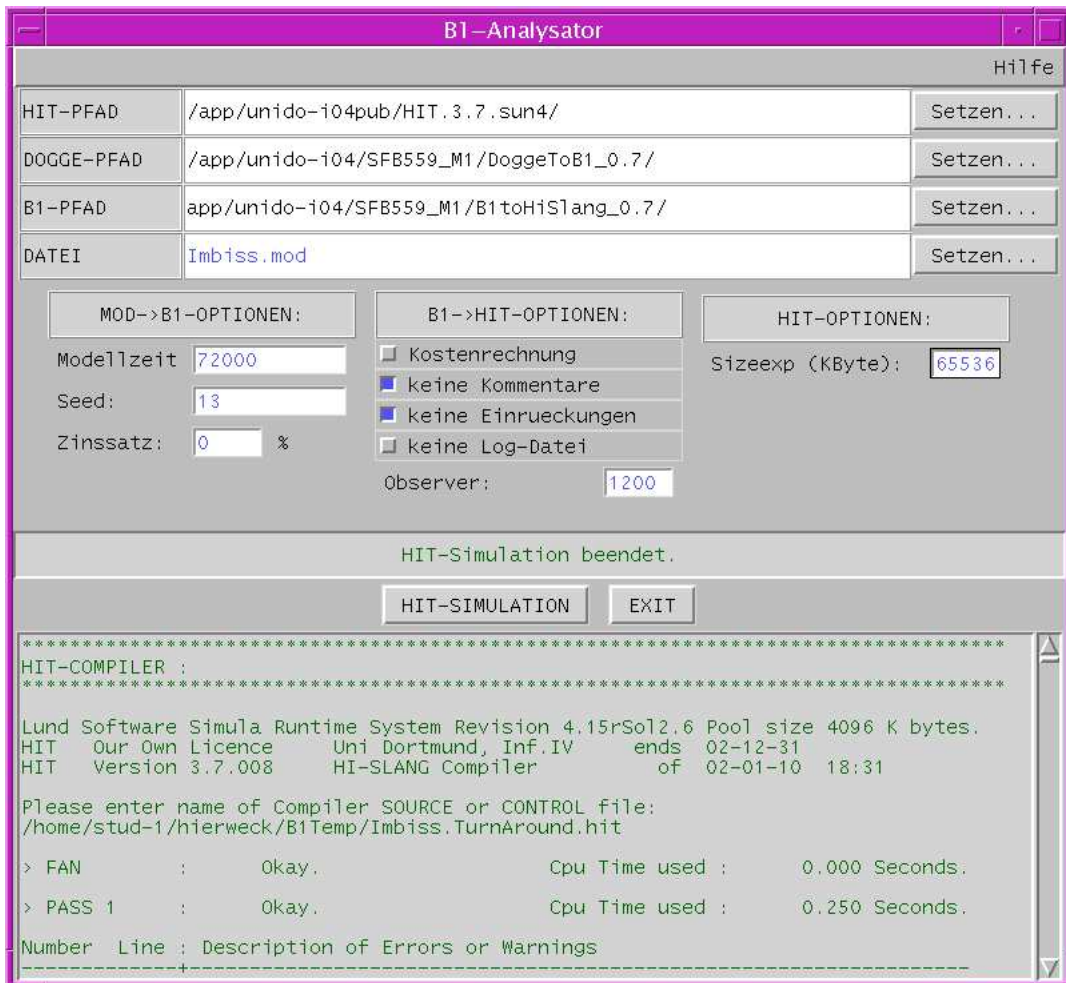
B1–Analysator

Hilfe

| HIT-PFAD | /app/unido-i04pub/HIT.3.7.sun4/ | Setzen... |
|---|---|---|
| DOGGE-PFAD | /app/unido-i04/SFB559_M1/DoggeToB1_0.7/ | Setzen... |
| B1-PFAD | app/unido-i04/SFB559_M1/B1toHiSlang_0.7/ | Setzen... |
| DATEI | Imbiss.mod | Setzen... |

MOD->B1-OPTIONEN:

Modellzeit 72000

Seed: 13

Zinssatz: 0 %

B1->HIT-OPTIONEN:

Kostenrechnung

keine Kommentare

keine Einrueckungen

keine Log-Datei

Observer: 1200

HIT-OPTIONEN:

Sizeexp (KByte): 65536

HIT-Simulation beendet.

HIT-SIMULATION EXIT

**********************************************************************************
HIT-COMPILER :
**********************************************************************************

Lund Software Simula Runtime System Revision 4.15rSol2.6 Pool size 4096 K bytes.
HIT Our Own Licence Uni Dortmund, Inf.IV ends 02-12-31
HIT Version 3.7.008 HI-SLANG Compiler of 02-01-10 18:31

Please enter name of Compiler SOURCE or CONTROL file:
/home/stud-1/hierweck/B1Temp/Imbiss.TurnAround.hit

> FAN : Okay. Cpu Time used : 0.000 Seconds.

> PASS 1 : Okay. Cpu Time used : 0.250 Seconds.

Number Line : Description of Errors or Warnings
------------+------------------------------------------------------